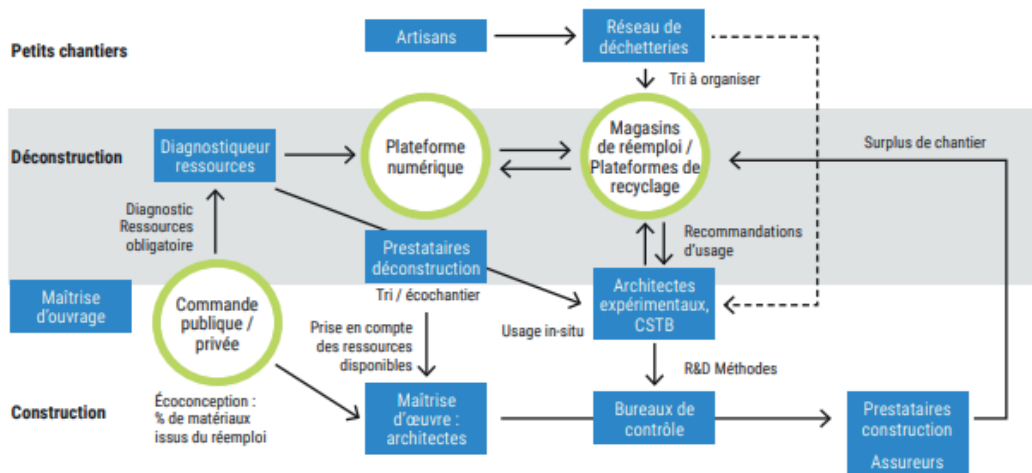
Petits chantiers

Artisans

Réseau de déchetteries

Tri à organiser

Déconstruction

Diagnostiqueur ressources

Plateforme numérique

Magasins de réemploi / Plateformes de recyclage

Surplus de chantier

Diagnostic Ressources obligatoire

Prestataires déconstruction

Recommandations d'usage

Maîtrise d'ouvrage

Commande publique / privée

Tri / écochantier

Architectes expérimentaux, CSTB

Prise en compte des ressources disponibles

Usage in-situ

R&D Méthodes

Construction

Écoconception : % de matériaux issus du réemploi

Maîtrise d'œuvre : architectes

Bureaux de contrôle

Prestataires construction

Assureurs